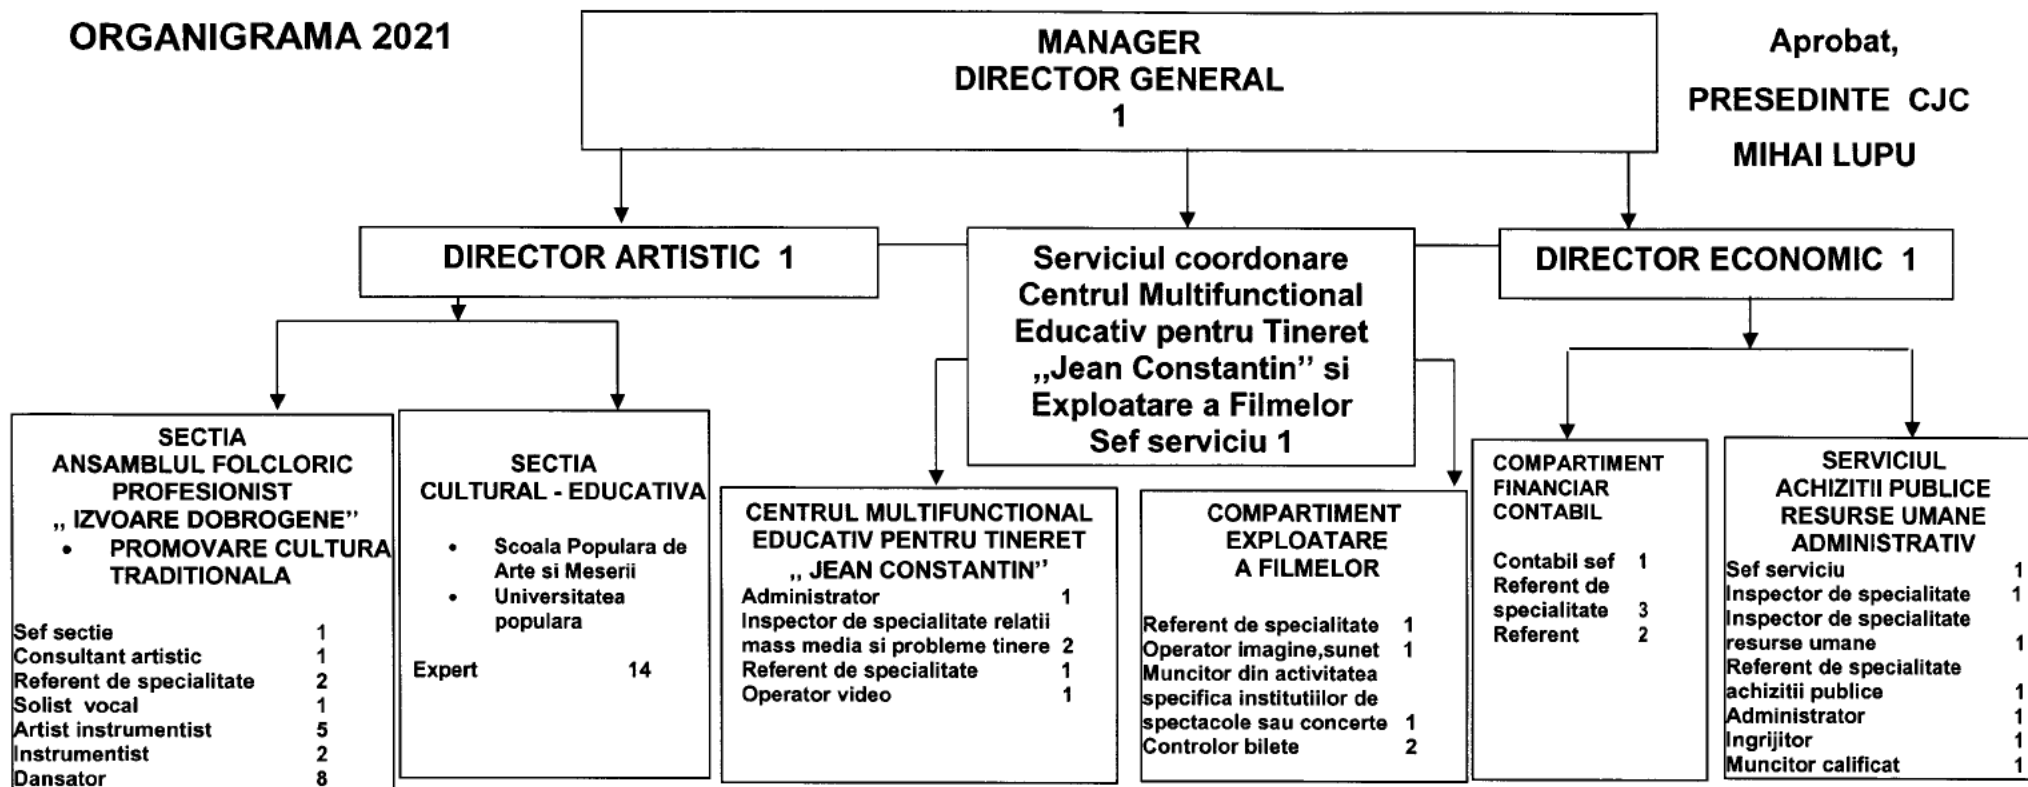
ORGANIGRAMA 2021

MANAGER
DIRECTOR GENERAL
1

Aprobat,

PRESEDINTE CJC

MIHAI LUPU

DIRECTOR ARTISTIC 1

Serviciul coordonare Centrul Multifunctional Educativ pentru Tineret ,,Jean Constantin'' si Exploatare a Filmelor
Sef serviciu 1

DIRECTOR ECONOMIC 1

SECTIA
ANSAMBLUL FOLCLORIC PROFESIONIST
,, IZVOARE DOBROGENE''
• PROMOVARE CULTURA TRADITIONALA

| | |
|---|---|
| Sef sectie | 1 |
| Consultant artistic | 1 |
| Referent de specialitate | 2 |
| Solist vocal | 1 |
| Artist instrumentist | 5 |
| Instrumentist | 2 |
| Dansator | 8 |

SECTIA
CULTURAL - EDUCATIVA

• Scoala Populara de Arte si Meserii
• Universitatea populara

Expert 14

CENTRUL MULTIFUNCTIONAL EDUCATIV PENTRU TINERET
,, JEAN CONSTANTIN''

| | |
|---|---|
| Administrator | 1 |
| Inspector de specialitate relatii mass media si probleme tinere | 2 |
| Referent de specialitate | 1 |
| Operator video | 1 |

COMPARTIMENT
EXPLOATARE
A FILMELOR

| | |
|---|---|
| Referent de specialitate | 1 |
| Operator imagine,sunet | 1 |
| Muncitor din activitatea specifica institutiilor de spectacole sau concerte | 1 |
| Controlor bilete | 2 |

COMPARTIMENT
FINANCIAR
CONTABIL

| | |
|---|---|
| Contabil sef | 1 |
| Referent de specialitate | 3 |
| Referent | 2 |

SERVICIUL
ACHIZITII PUBLICE
RESURSE UMANE
ADMINISTRATIV

| | |
|---|---|
| Sef serviciu | 1 |
| Inspector de specialitate | 1 |
| Inspector de specialitate resurse umane | 1 |
| Referent de specialitate achizitii publice | 1 |
| Administrator | 1 |
| Ingrijitor | 1 |
| Muncitor calificat | 1 |